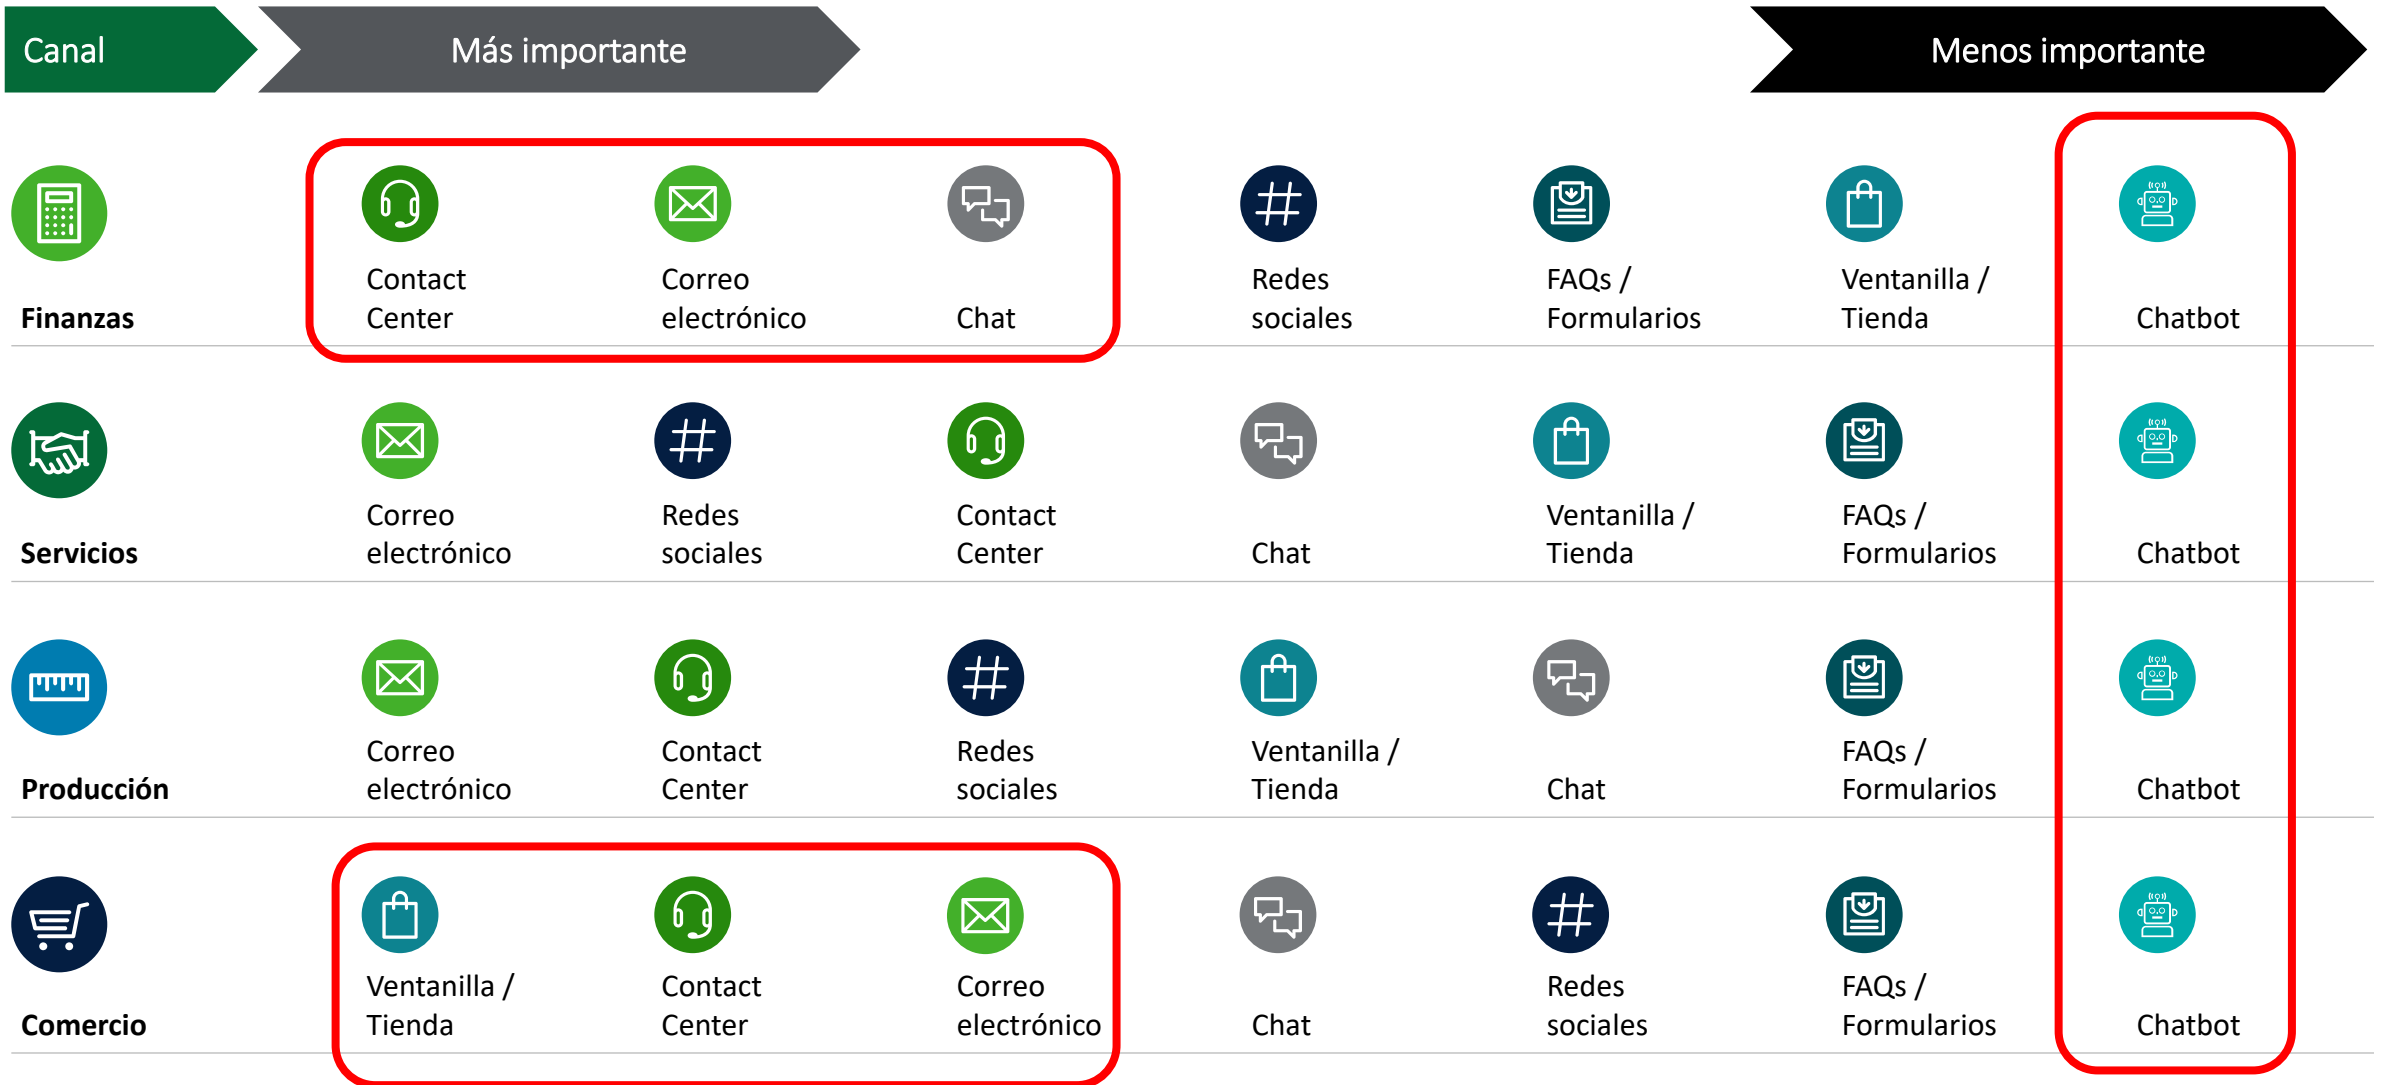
| Canal | Más importante | | | | | | Menos importante |
|---|---|---|---|---|---|---|---|
| Finanzas | Contact Center | Correo electrónico | Chat | Redes sociales | FAQs / Formularios | Ventanilla / Tienda | Chatbot |
| Servicios | Correo electrónico | Redes sociales | Contact Center | Chat | Ventanilla / Tienda | FAQs / Formularios | Chatbot |
| Producción | Correo electrónico | Contact Center | Redes sociales | Ventanilla / Tienda | Chat | FAQs / Formularios | Chatbot |
| Comercio | Ventanilla / Tienda | Contact Center | Correo electrónico | Chat | Redes sociales | FAQs / Formularios | Chatbot |